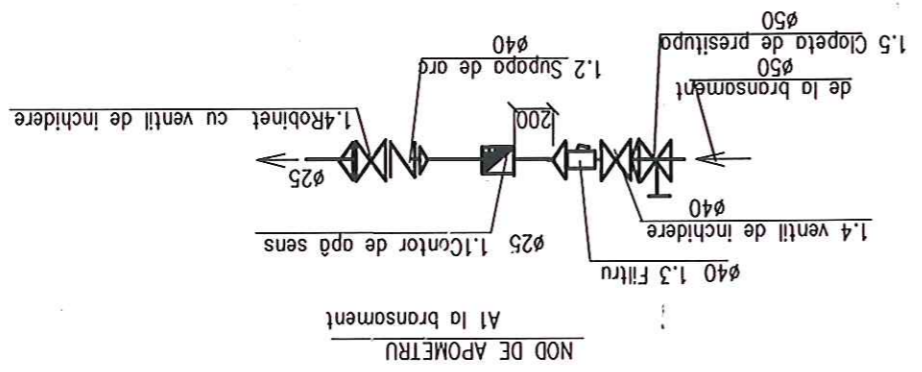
NOD DE APOMETRU
Al la bransoment

ø40 1.3 Filtru

ø25 1.1Contor de apă sens

1.4 ventil de inchidere
ø40

1.5 Clapeta de presitupa
ø50

de la bransoment
ø50

1.2 Supapa de ard
ø40

200

1.4Robinet cu ventil de inchidere

ø25